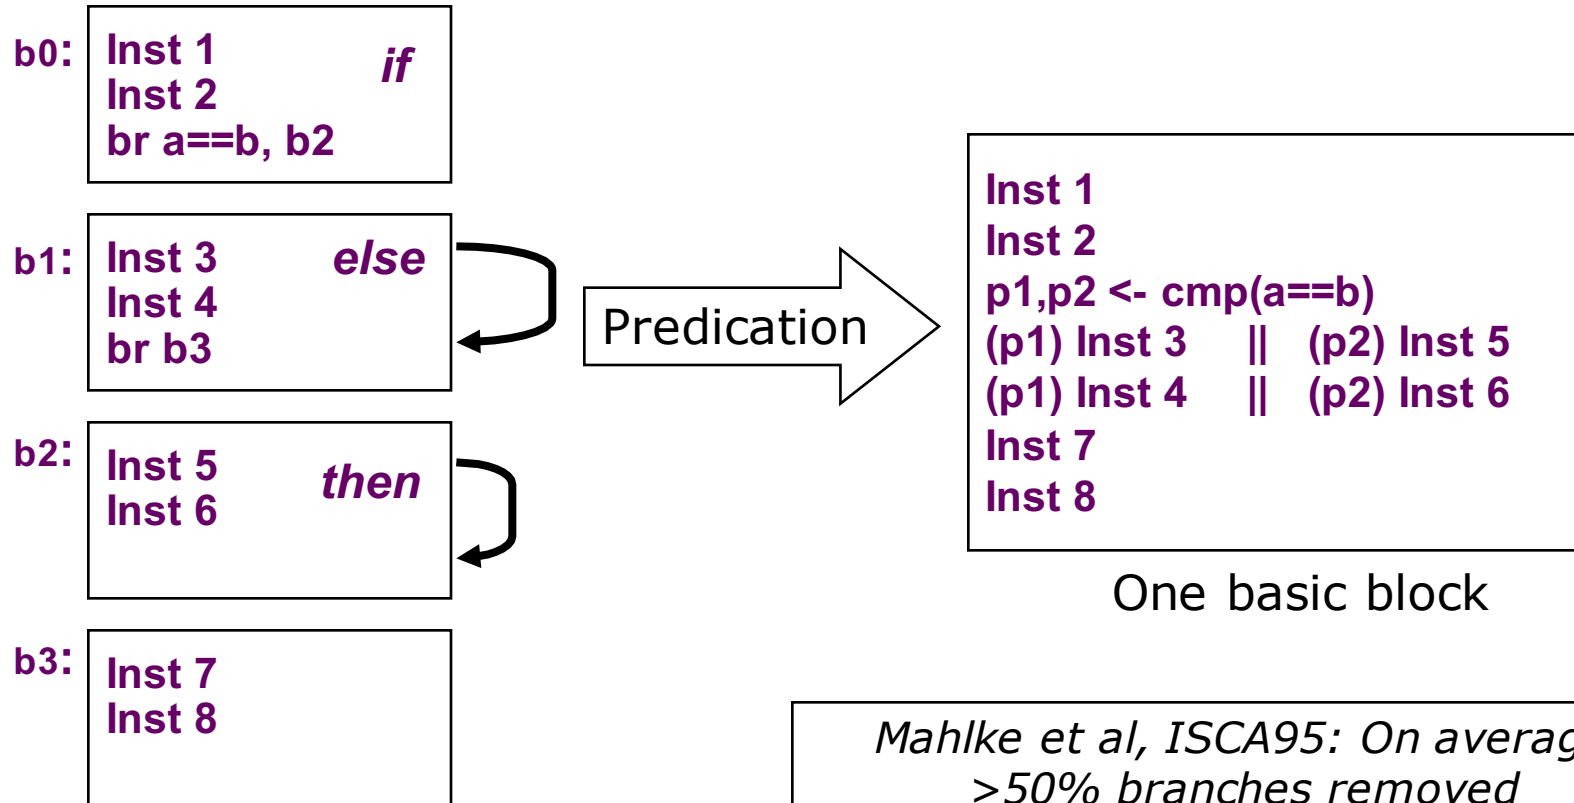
b0:
Inst 1
Inst 2
br a==b, b2
if

b1:
Inst 3
Inst 4
br b3
else

b2:
Inst 5
Inst 6
then

b3:
Inst 7
Inst 8

Predication

Inst 1
Inst 2
p1,p2 <- cmp(a==b)
(p1) Inst 3 || (p2) Inst 5
(p1) Inst 4 || (p2) Inst 6
Inst 7
Inst 8

One basic block

Mahlke et al, ISCA95: On averag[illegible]
>50% branches removed